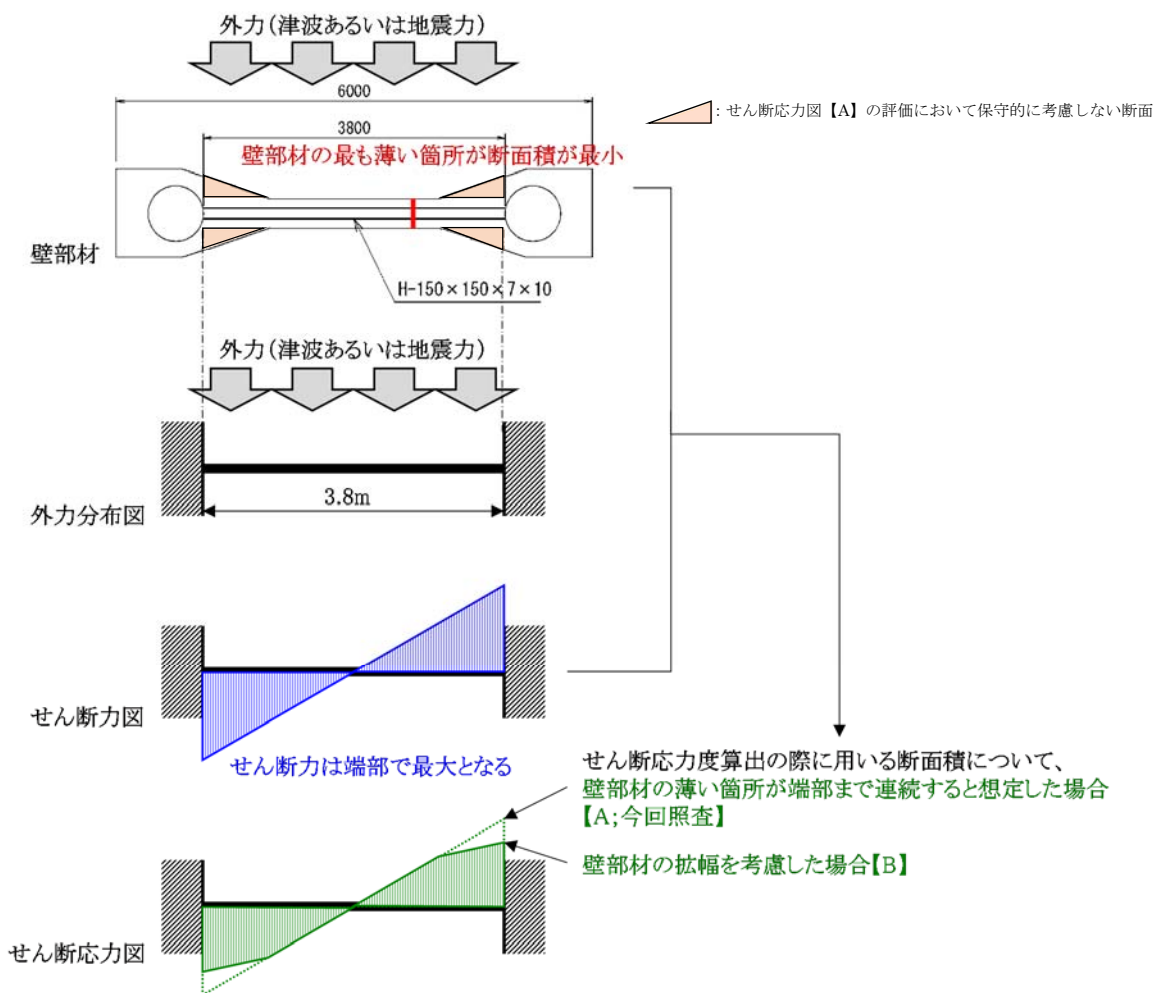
外力(津波あるいは地震力)

6000

: せん断応力図【A】の評価において保守的に考慮しない断面

3800

壁部材の最も薄い箇所が断面積が最小

壁部材

H-150×150×7×10

外力(津波あるいは地震力)

3.8m

外力分布図

せん断力図

せん断力は端部で最大となる

せん断応力度算出の際に用いる断面積について、

壁部材の薄い箇所が端部まで連続すると想定した場合【A;今回照査】

壁部材の拡幅を考慮した場合【B】

せん断応力図